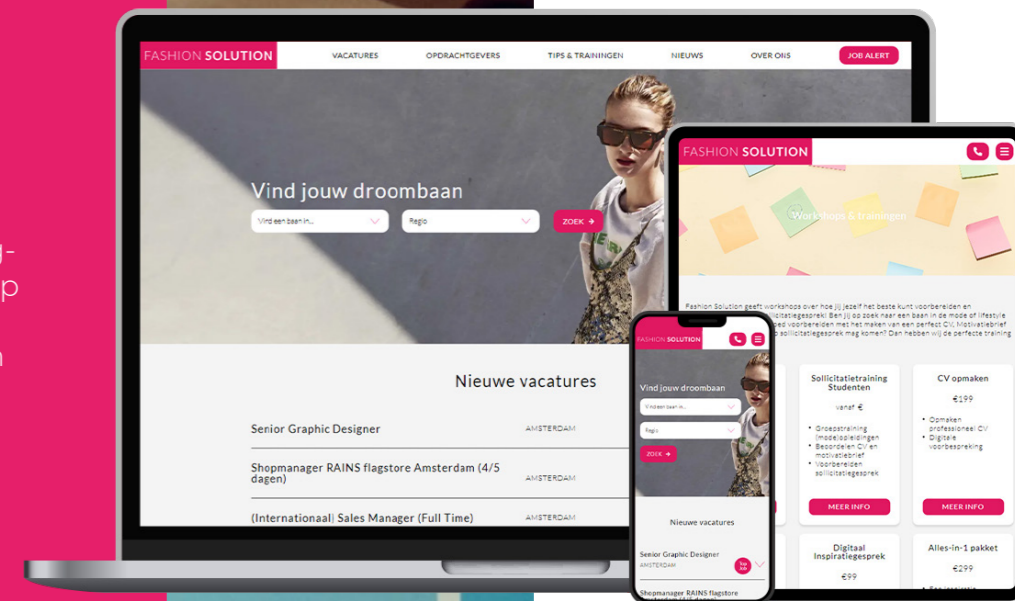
j-
p
n

FASHION SOLUTION
VACATURES
OPDRACHTGEVERS
TIPS & TRAININGEN
NIEUWS
OVER ONS
JOB ALERT

Vind jouw droombaan
Vind een baan in...
Regio
ZOEK →

Nieuwe vacatures

Senior Graphic Designer
AMSTERDAM

Shopmanager RAINS flagstore Amsterdam (4/5 dagen)
AMSTERDAM

(Internationaal) Sales Manager (Full Time)
AMSTERDAM

FASHION SOLUTION
Workshops & trainingen

Fashion Solution geeft workshops over hoe jij jezelf het beste kunt voorbereiden en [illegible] sollicitatiegesprek! Ben jij op zoek naar een baan in de mode of lifestyle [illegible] goed voorbereiden met het maken van een perfect CV, Motivatiebrief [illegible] op sollicitatiegesprek mag komen? Dan hebben wij de perfecte training

Sollicitatietraining Studenten
vanaf €
• Groepstraining (mode)opleidingen
• Beoordelen CV en motivatiebrief
• Voorbereiden sollicitatiegesprek
MEER INFO

CV opmaken
€199
• Opmaken professioneel CV
• Digitale voorbespreking
MEER INFO

Digitaal Inspiratiegesprek
€99

Alles-in-1 pakket
€299

FASHION SOLUTION
Vind jouw droombaan
Vind een baan in...
Regio
ZOEK →
Nieuwe vacatures
Senior Graphic Designer
AMSTERDAM
Shopmanager RAINS flagstore